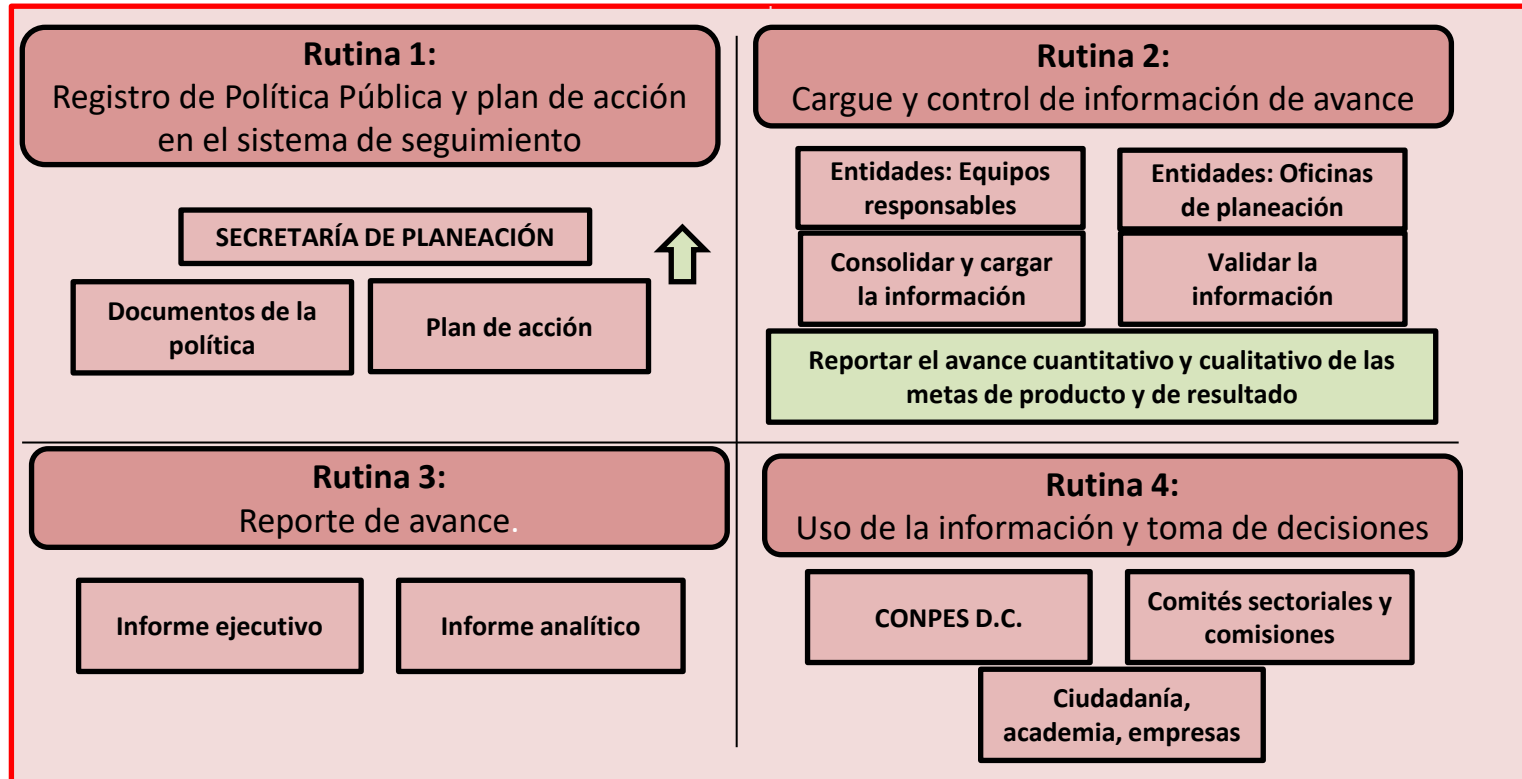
Rutina 1:
Registro de Política Pública y plan de acción en el sistema de seguimiento

SECRETARÍA DE PLANEACIÓN

Documentos de la política

Plan de acción

Rutina 2:
Cargue y control de información de avance

Entidades: Equipos responsables

Entidades: Oficinas de planeación

Consolidar y cargar la información

Validar la información

Reportar el avance cuantitativo y cualitativo de las metas de producto y de resultado

Rutina 3:
Reporte de avance.

Informe ejecutivo

Informe analítico

Rutina 4:
Uso de la información y toma de decisiones

CONPES D.C.

Comités sectoriales y comisiones

Ciudadanía, academia, empresas